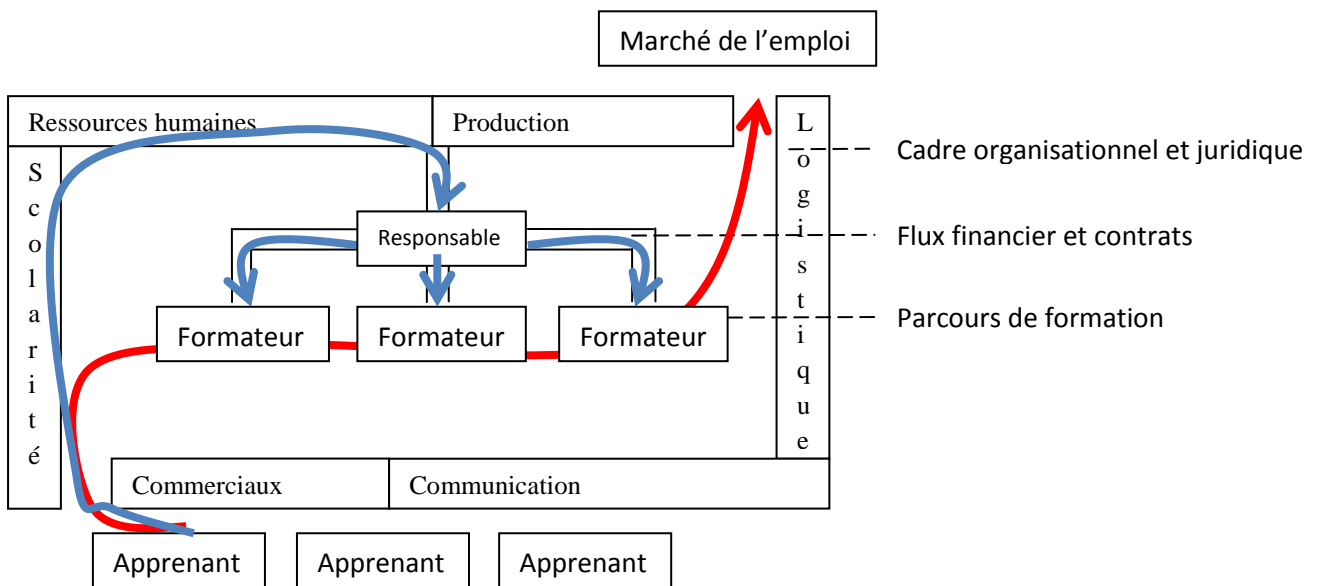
Marché de l'emploi

Ressources humaines

Production

Logistique

Cadre organisationnel et juridique

Scolarité

Responsable

Flux financier et contrats

Formateur

Formateur

Formateur

Parcours de formation

Commerciaux

Communication

Apprenant

Apprenant

Apprenant